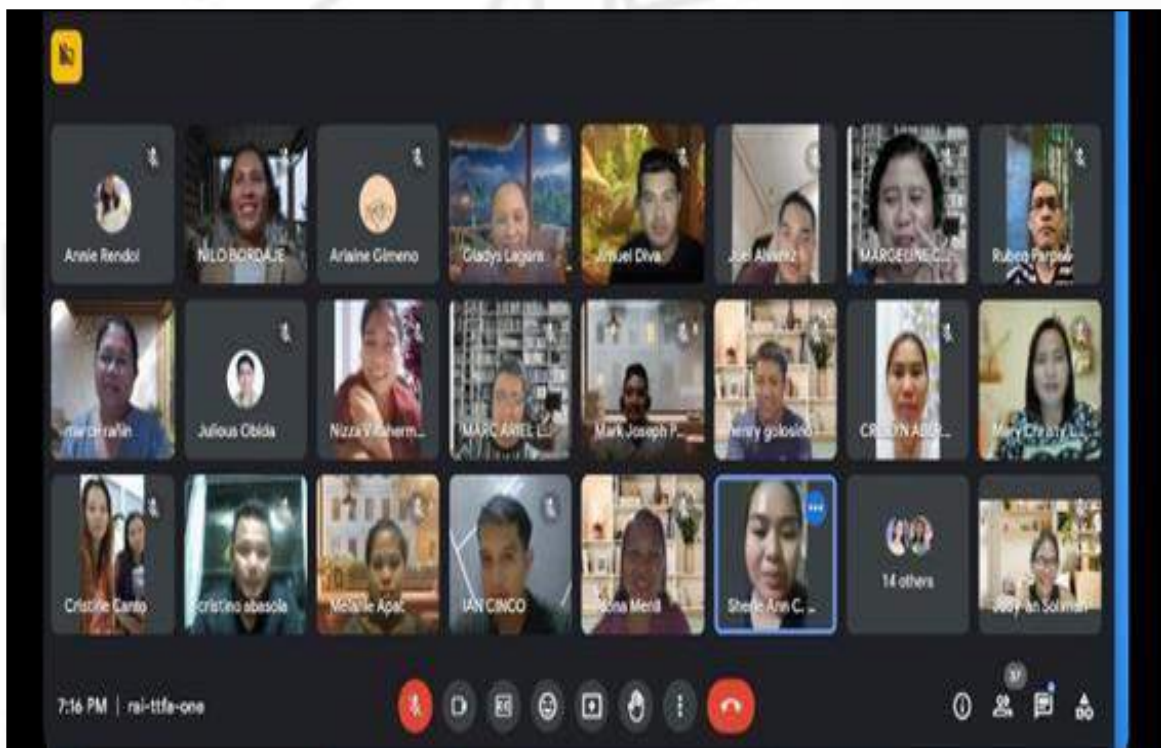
Annie Rendol
NILO BORDAJE
Arlaine Gimeno
Gladys Lagera
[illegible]uel Diva
Joel Al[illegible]z
MARGELINE C...
Rube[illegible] Par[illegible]

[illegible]rie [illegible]rañin
Julious Obida
Nizza V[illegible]herm...
MARC ARIEL L...
Mark Joseph P...
henry golosino...
CR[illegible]LYN ABR...
Mary Cr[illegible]sty L...

Cristine Canto
cristino abasola
Melanie Apac
IAN CINCO
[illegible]ona Menil
Sherie Ann C...
14 others
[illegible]an Soliman

7:16 PM | rai-ttfa-one
37